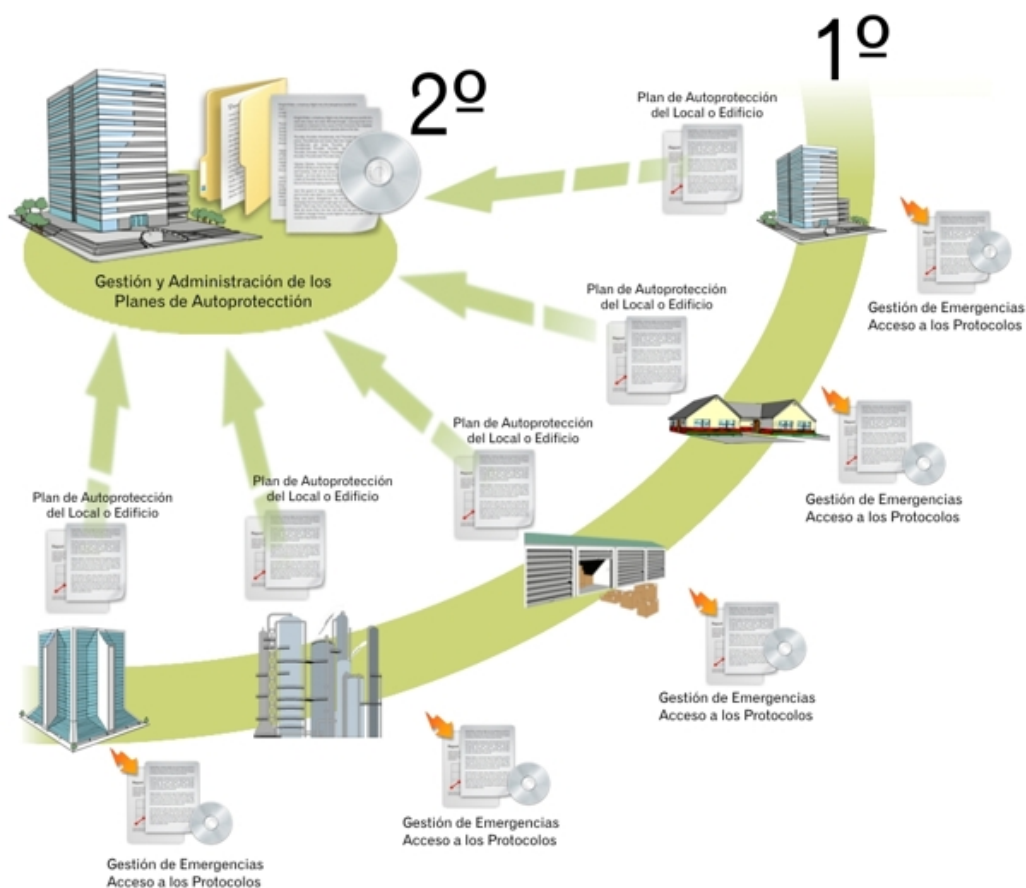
1º

2º

Plan de Autoprotección del Local o Edificio

Gestión y Administración de los Planes de Autoprotecctión

Gestión de Emergencias Acceso a los Protocolos

Plan de Autoprotección del Local o Edificio

Gestión de Emergencias Acceso a los Protocolos

Plan de Autoprotección del Local o Edificio

Plan de Autoprotección del Local o Edificio

Plan de Autoprotección del Local o Edificio

Gestión de Emergencias Acceso a los Protocolos

Gestión de Emergencias Acceso a los Protocolos

Gestión de Emergencias Acceso a los Protocolos